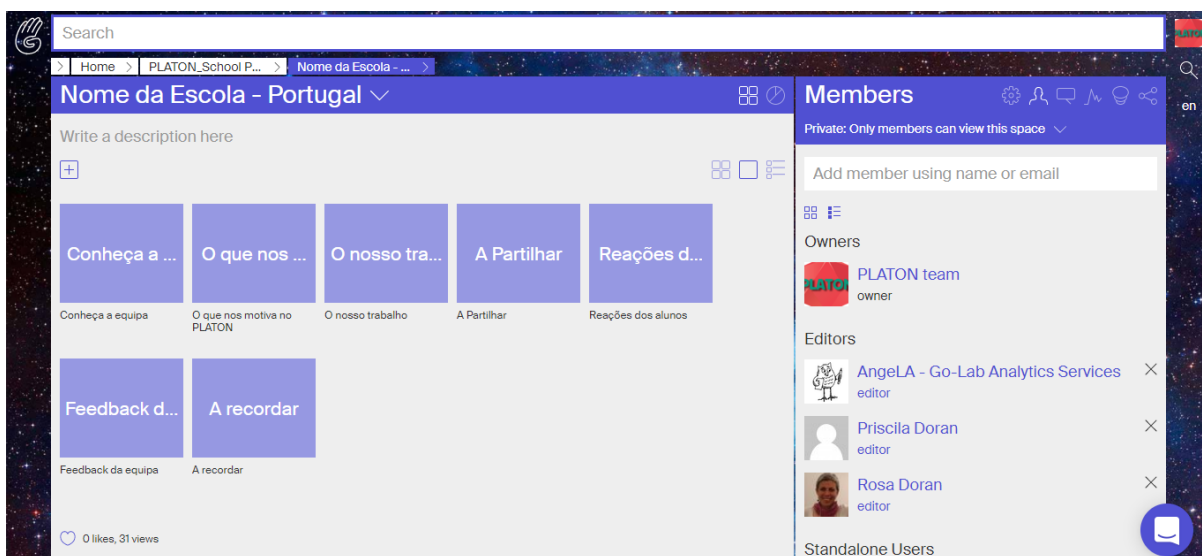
Search

Home > PLATON_School P... > Nome da Escola - ... >

Nome da Escola - Portugal

Write a description here

+

Conheça a ...
Conheça a equipa

O que nos ...
O que nos motiva no PLATON

O nosso tra...
O nosso trabalho

A Partilhar
A Partilhar

Reações d...
Reações dos alunos

Feedback d...
Feedback da equipa

A recordar
A recordar

0 likes, 31 views

Members

Private: Only members can view this space

Add member using name or email

Owners

PLATON
PLATON team
owner

Editors

AngeLA - Go-Lab Analytics Services
editor
×

Priscila Doran
editor
×

Rosa Doran
editor
×

Standalone Users

en